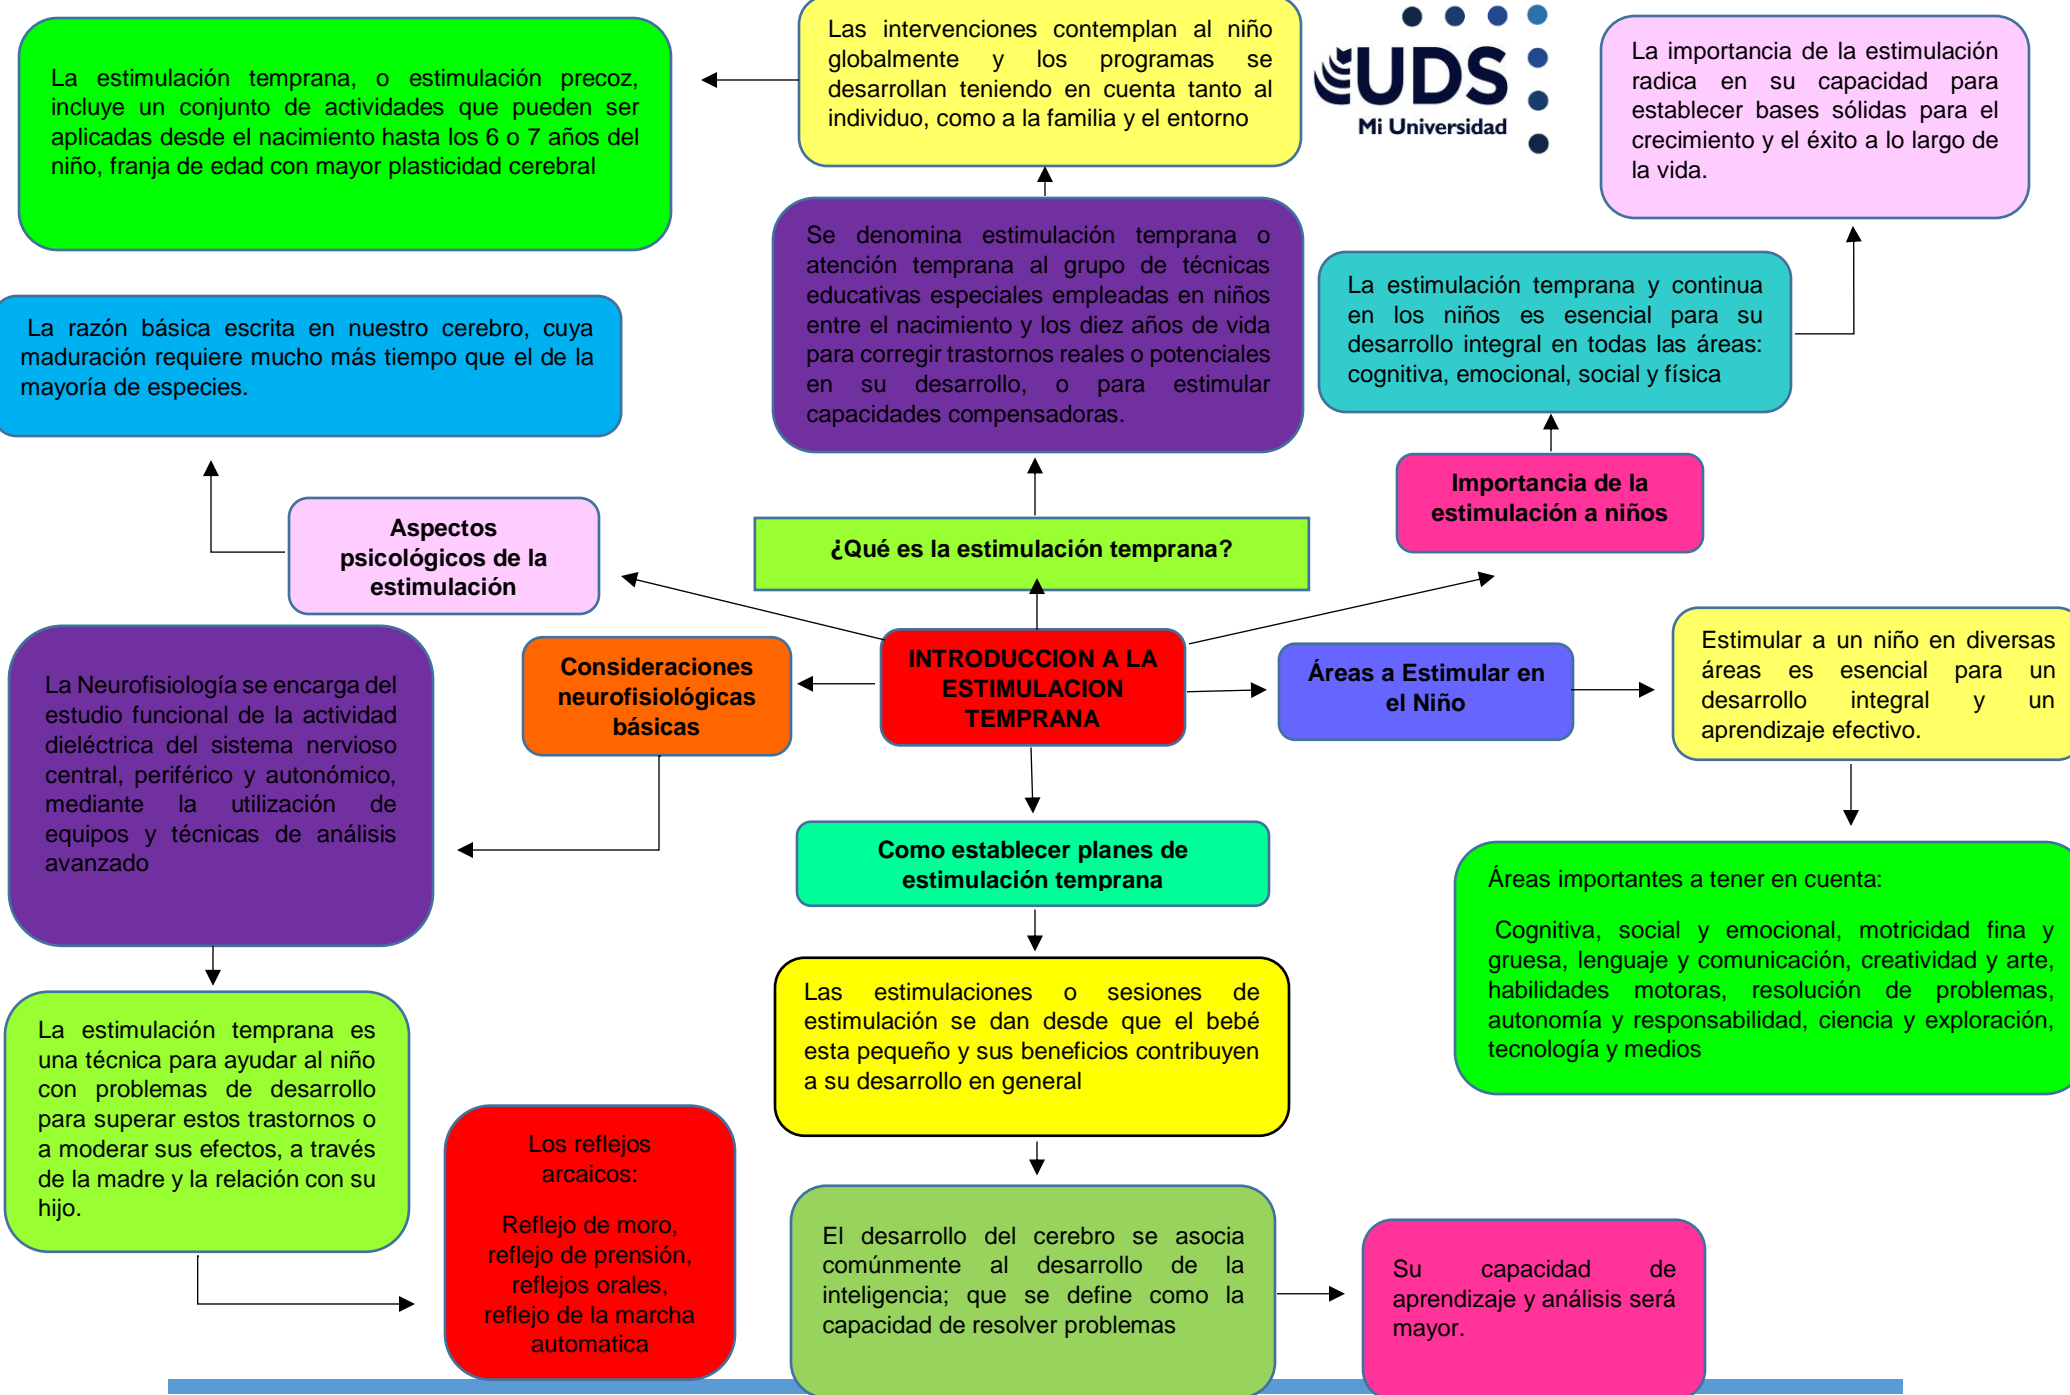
La estimulación temprana, o estimulación precoz, incluye un conjunto de actividades que pueden ser aplicadas desde el nacimiento hasta los 6 o 7 años del niño, franja de edad con mayor plasticidad cerebral

Las intervenciones contemplan al niño globalmente y los programas se desarrollan teniendo en cuenta tanto al individuo, como a la familia y el entorno

UDS
Mi Universidad

La importancia de la estimulación radica en su capacidad para establecer bases sólidas para el crecimiento y el éxito a lo largo de la vida.

La razón básica escrita en nuestro cerebro, cuya maduración requiere mucho más tiempo que el de la mayoría de especies.

Se denomina estimulación temprana o atención temprana al grupo de técnicas educativas especiales empleadas en niños entre el nacimiento y los diez años de vida para corregir trastornos reales o potenciales en su desarrollo, o para estimular capacidades compensadoras.

La estimulación temprana y continua en los niños es esencial para su desarrollo integral en todas las áreas: cognitiva, emocional, social y física

Aspectos psicológicos de la estimulación

¿Qué es la estimulación temprana?

Importancia de la estimulación a niños

La Neurofisiología se encarga del estudio funcional de la actividad dieléctrica del sistema nervioso central, periférico y autonómico, mediante la utilización de equipos y técnicas de análisis avanzado

Consideraciones neurofisiológicas básicas

INTRODUCCION A LA ESTIMULACION TEMPRANA

Áreas a Estimular en el Niño

Estimular a un niño en diversas áreas es esencial para un desarrollo integral y un aprendizaje efectivo.

Como establecer planes de estimulación temprana

Áreas importantes a tener en cuenta:

Cognitiva, social y emocional, motricidad fina y gruesa, lenguaje y comunicación, creatividad y arte, habilidades motoras, resolución de problemas, autonomía y responsabilidad, ciencia y exploración, tecnología y medios

La estimulación temprana es una técnica para ayudar al niño con problemas de desarrollo para superar estos trastornos o a moderar sus efectos, a través de la madre y la relación con su hijo.

Las estimulaciones o sesiones de estimulación se dan desde que el bebé esta pequeño y sus beneficios contribuyen a su desarrollo en general

Los reflejos arcaicos:

Reflejo de moro, reflejo de prensión, reflejos orales, reflejo de la marcha automatica

El desarrollo del cerebro se asocia comúnmente al desarrollo de la inteligencia; que se define como la capacidad de resolver problemas

Su capacidad de aprendizaje y análisis será mayor.